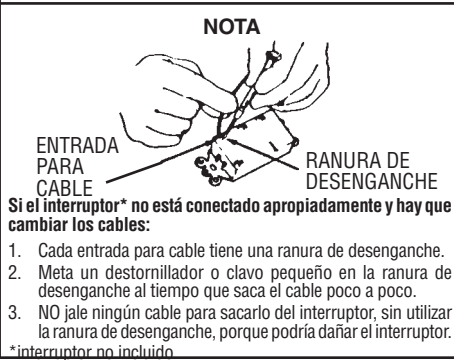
NOTA

ENTRADA PARA CABLE

RANURA DE DESENGANCHE

**Si el interruptor* no está conectado apropiadamente y hay que cambiar los cables:**

1. Cada entrada para cable tiene una ranura de desenganche.
2. Meta un destornillador o clavo pequeño en la ranura de desenganche al tiempo que saca el cable poco a poco.
3. NO jale ningún cable para sacarlo del interruptor, sin utilizar la ranura de desenganche, porque podría dañar el interruptor.

*interruptor no incluido